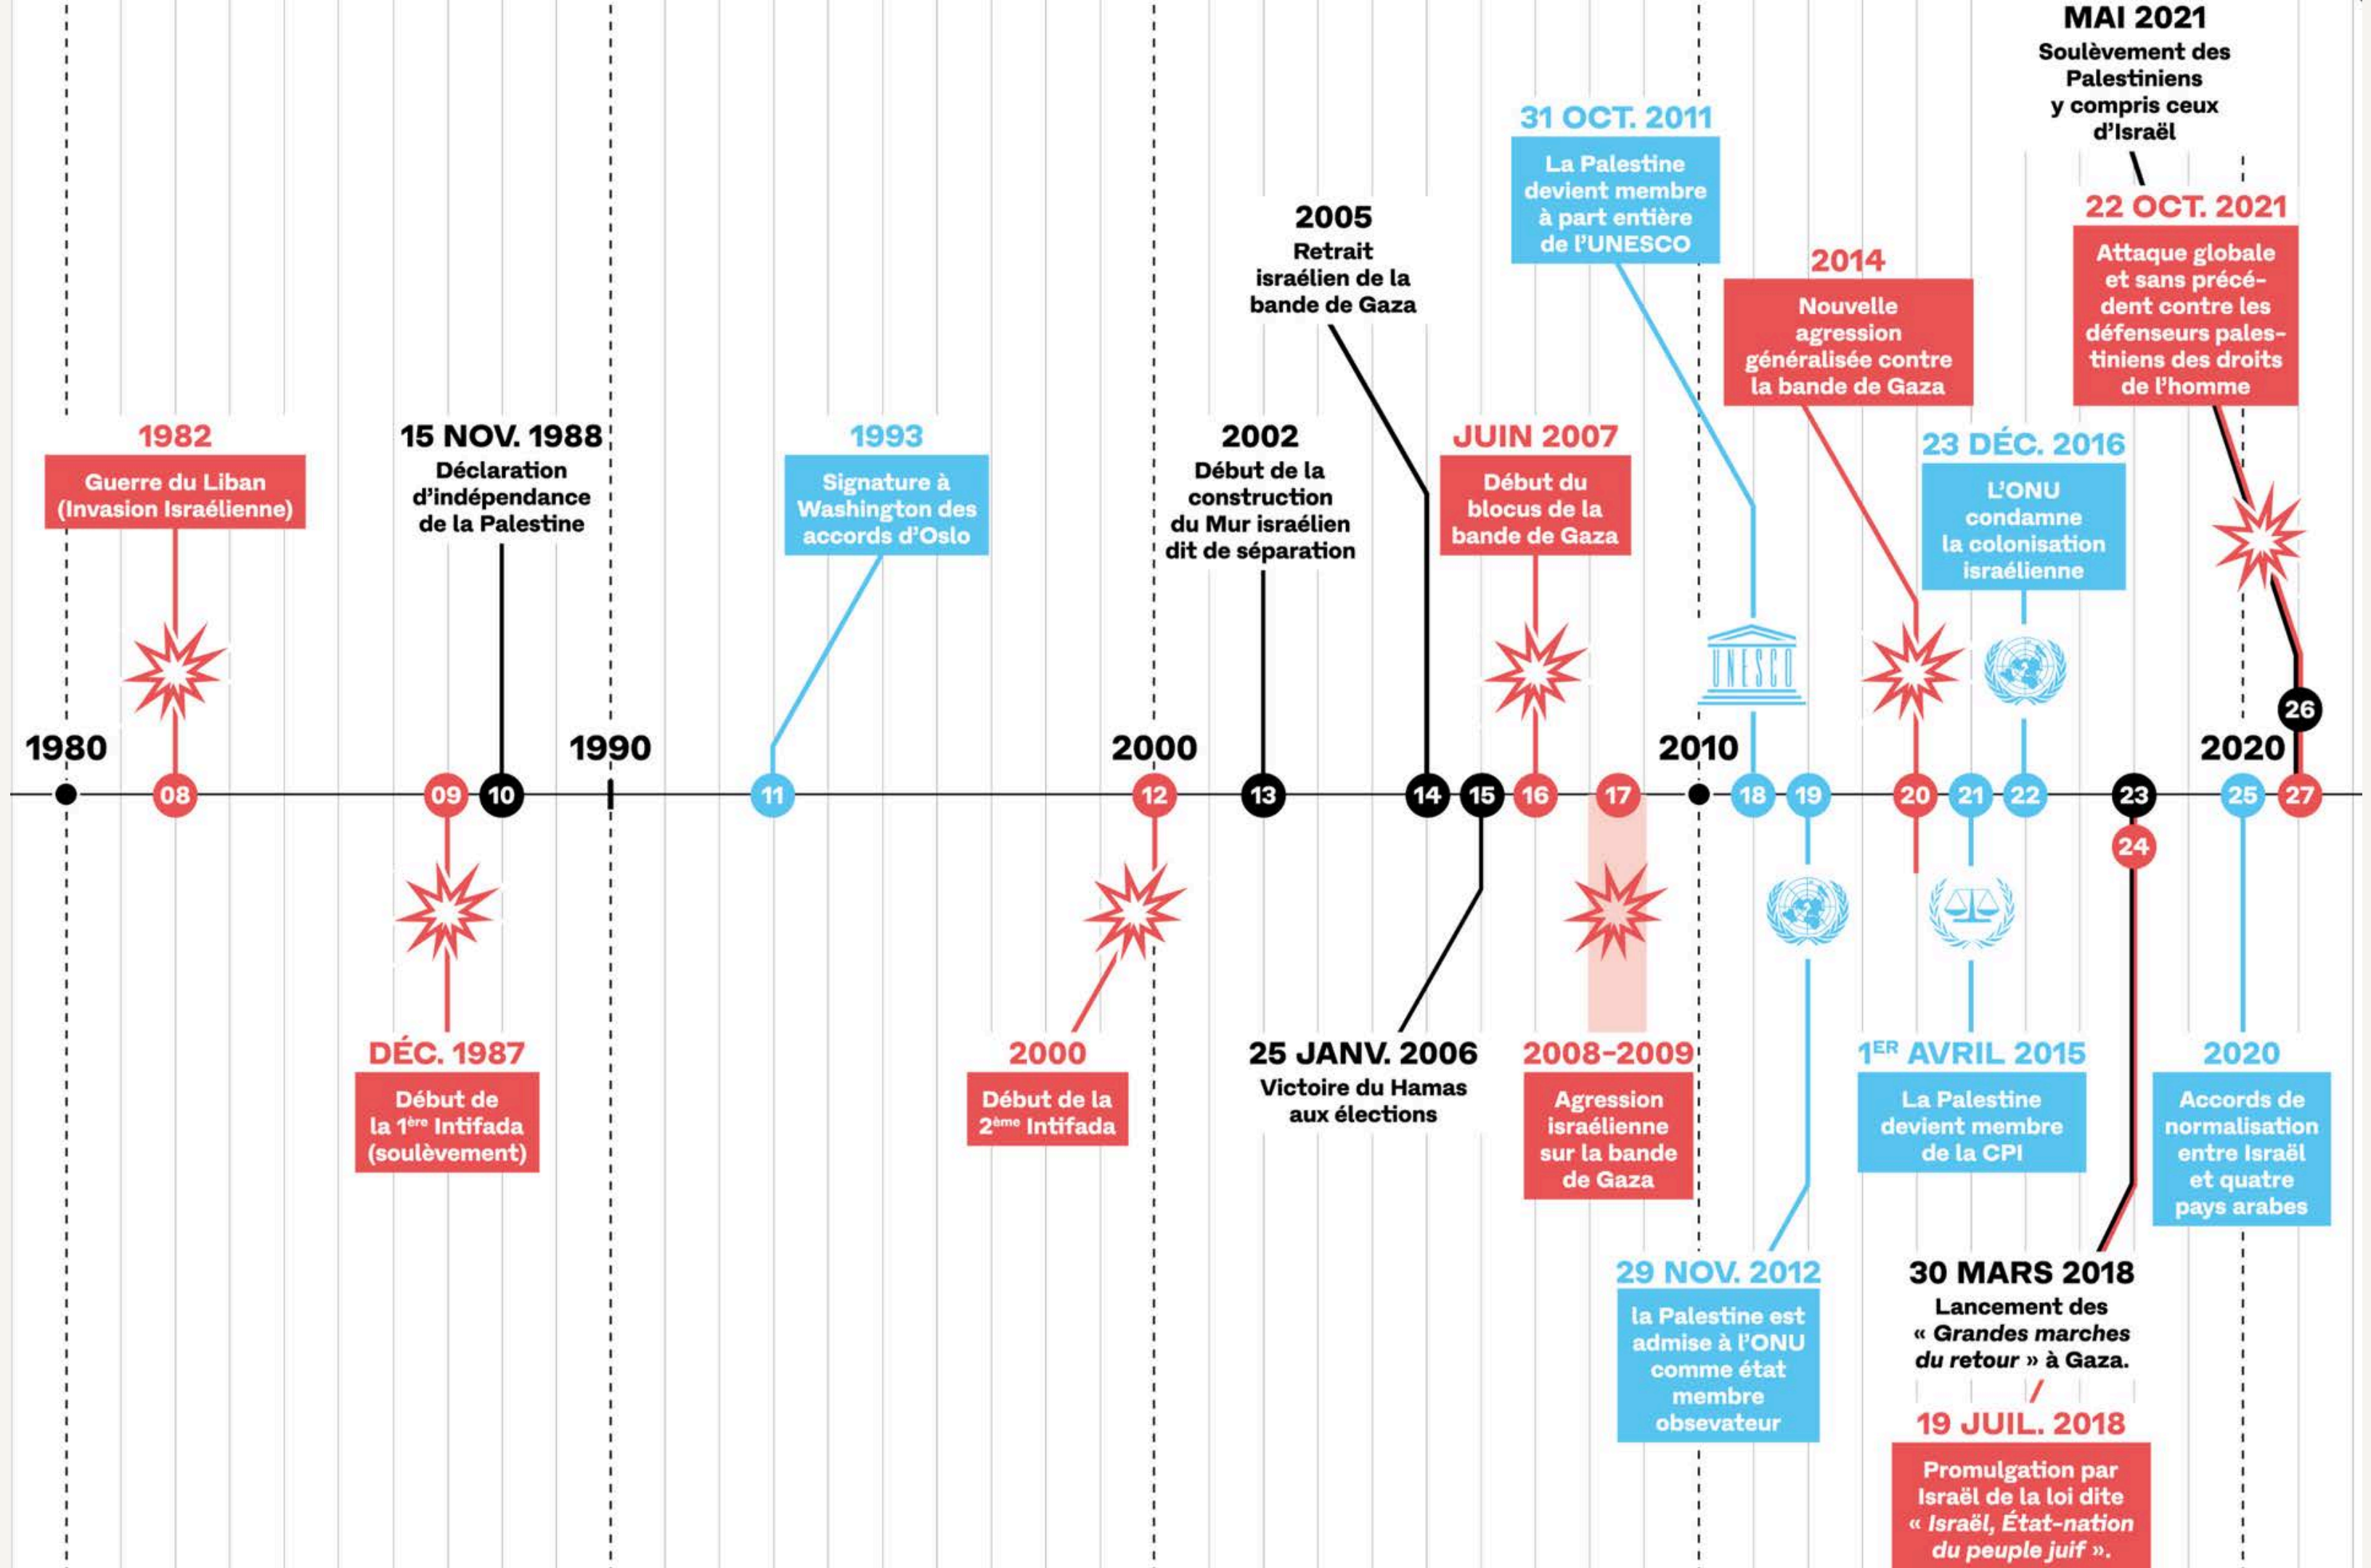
MAI 2021
Soulèvement des Palestiniens y compris ceux d'Israël

31 OCT. 2011
La Palestine devient membre à part entière de l'UNESCO

2005
Retrait israélien de la bande de Gaza

22 OCT. 2021
Attaque globale et sans précédent contre les défenseurs palestiniens des droits de l'homme

2014
Nouvelle agression généralisée contre la bande de Gaza

1982
Guerre du Liban (Invasion Israélienne)

15 NOV. 1988
Déclaration d'indépendance de la Palestine

1993
Signature à Washington des accords d'Oslo

2002
Début de la construction du Mur israélien dit de séparation

JUIN 2007
Début du blocus de la bande de Gaza

23 DÉC. 2016
L'ONU condamne la colonisation israélienne

UNESCO

1980 08 09 10 1990 11 2000 12 13 14 15 16 17 2010 18 19 20 21 22 23 24 2020 25 26 27

DÉC. 1987
Début de la 1ère Intifada (soulèvement)

2000
Début de la 2ème Intifada

25 JANV. 2006
Victoire du Hamas aux élections

2008-2009
Agression israélienne sur la bande de Gaza

1ER AVRIL 2015
La Palestine devient membre de la CPI

2020
Accords de normalisation entre Israël et quatre pays arabes

29 NOV. 2012
la Palestine est admise à l'ONU comme état membre obsevateur

30 MARS 2018
Lancement des « Grandes marches du retour » à Gaza.

19 JUIL. 2018
Promulgation par Israël de la loi dite « Israël, État-nation du peuple juif ».